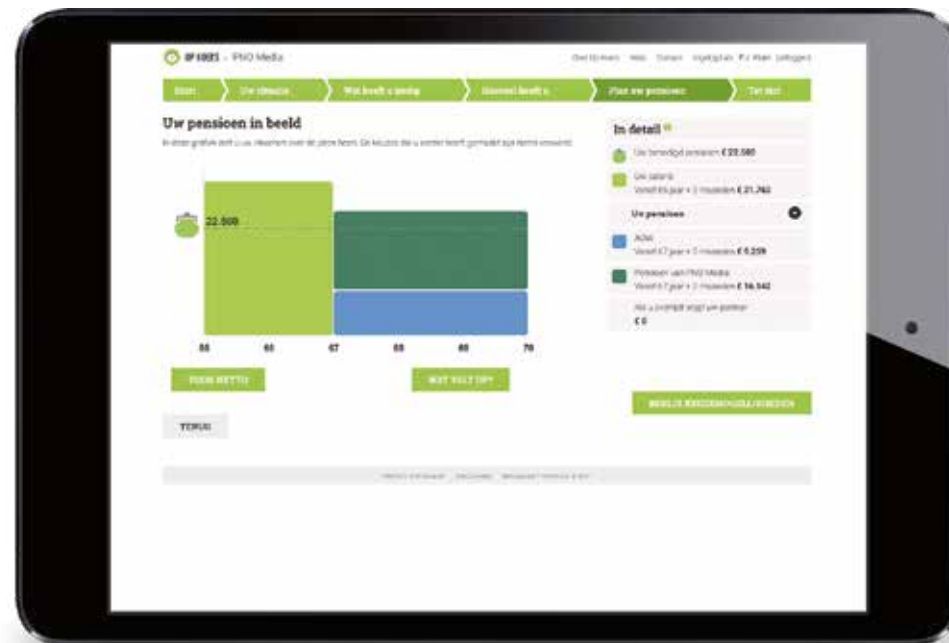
OP KOERS - PNO Media

Over Op koers Help Contact Ingelogd als P.J. Klein Uitloggen

Start | Uw situatie | Wat heeft u nodig | Hoeveel heeft u | Plan uw pensioen | Tot slot

Uw pensioen in beeld

In deze grafiek ziet u uw inkomen over de jaren heen. De keuzes die u eerder heeft gemaakt zijn hierin verwerkt.

22.500

55 | 60 | 67 | 68 | 69 | 70

TOON NETTO | WAT VALT OP?

TERUG

In detail

Uw benodigd pensioen € 22.500

Uw salaris
Vanaf 55 jaar + 0 maanden € 21.762

Uw pensioen

AOW
Vanaf 67 jaar + 3 maanden € 8.259

Pensioen van PNO Media
Vanaf 67 jaar + 3 maanden € 16.542

Als u overlijdt krijgt uw partner
€ 0

BEKIJK MOGELIJKHEDEN/KEUZES

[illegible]